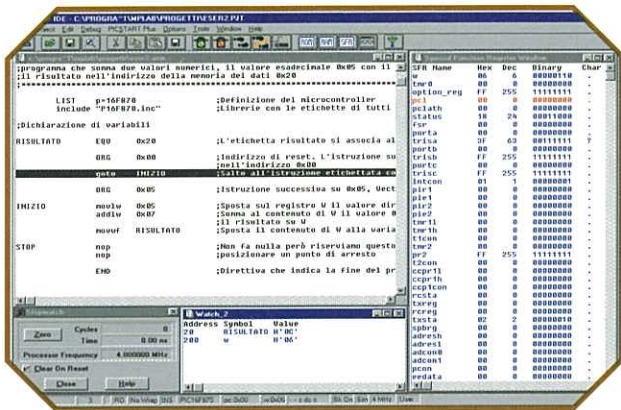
IDE - C:\PROGRA~1\MPLAB\PROGETTI\ESER2.PJT

;programma che somma due valori numerici, il valore esadecimale 0x05 con il
;il risultato nell'indirizzo della memoria del dati 0x20

LIST p=16F870 ;Definizione del microcontroller
include "P16F870.inc" ;Librerie con le etichette di tutti

;Dichiarazione di variabili

RISULTATO EQU 0x20 ;L'etichetta risultato si associa al

ORG 0x00 ;Indirizzo di reset. L'istruzione su
;nell'indirizzo 0x00
goto INIZIO ;Salto all'istruzione etichettata co

ORG 0x05 ;Istruzione successiva su 0x05, Vect

INIZIO movlw 0x05 ;Sposta sul registro W il valore dir
addlw 0x07 ;Somma al contenuto di W il valore 0
;il risultato su W
movwf RISULTATO ;Sposta il contenuto di W alla vari

STOP nop ;Non fa nulla però riserviamo questo
nop ;posizionare un punto di arresto

END ;Direttiva che indica la fine del pr

Stopwatch
Zero Cycles 0
Time 0.00 ns
Processor Frequency 4.000000 MHz
Clear On Reset
Close Help

Watch_2
| Address | Symbol | Value |
|---|---|---|
| 20 | RISULTATO | H'0C' |
| 200 | W | H'0C' |

| SFR Name | Hex | Dec | Binary | Char |
|---|---|---|---|---|
| w | 06 | 6 | 00000110 | |
| tmr0 | 00 | 0 | 00000000 | |
| option_reg | FF | 255 | 11111111 | |
| pcl | 00 | 0 | 00000000 | |
| pclath | 00 | 0 | 00000000 | |
| status | 18 | 24 | 00011000 | |
| fsr | 00 | 0 | 00000000 | |
| porta | 00 | 0 | 00000000 | |
| trisa | 3F | 63 | 00111111 | ? |
| portb | 00 | 0 | 00000000 | |
| trisb | FF | 255 | 11111111 | |
| portc | 00 | 0 | 00000000 | |
| trisc | FF | 255 | 11111111 | |
| intcon | 01 | 1 | 00000001 | |
| pir1 | 00 | 0 | 00000000 | |
| pie1 | 00 | 0 | 00000000 | |
| pir2 | 00 | 0 | 00000000 | |
| pie2 | 00 | 0 | 00000000 | |
| tmr1l | 00 | 0 | 00000000 | |
| tmr1h | 00 | 0 | 00000000 | |
| t1con | 00 | 0 | 00000000 | |
| tmr2 | 00 | 0 | 00000000 | |
| pr2 | FF | 255 | 11111111 | |
| t2con | 00 | 0 | 00000000 | |
| ccpr1l | 00 | 0 | 00000000 | |
| ccpr1h | 00 | 0 | 00000000 | |
| ccp1con | 00 | 0 | 00000000 | |
| rcsta | 00 | 0 | 00000000 | |
| txreg | 00 | 0 | 00000000 | |
| rcreg | 00 | 0 | 00000000 | |
| txsta | 02 | 2 | 00000010 | |
| spbrg | 00 | 0 | 00000000 | |
| adresh | 00 | 0 | 00000000 | |
| adresl | 00 | 0 | 00000000 | |
| adcon0 | 00 | 0 | 00000000 | |
| adcon1 | 00 | 0 | 00000000 | |
| pcon | 00 | 0 | 00000000 | |
| eedata | 00 | 0 | 00000000 | |

RO No Wrap INS PIC16F870 pc:0x00 W:0x05 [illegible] Bk On Sim 4 MHz User